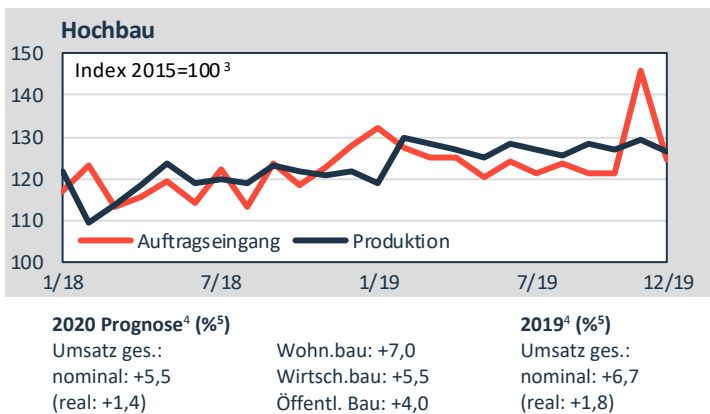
Hochbau

150
140
130
120
110
100

Index 2015=100$^3$

Auftragseingang
Produktion

1/18
7/18
1/19
7/19
12/19

2020 Prognose$^4$ (%$^5$)
Umsatz ges.:
nominal: +5,5
(real: +1,4)

Wohn.bau: +7,0
Wirtsch.bau: +5,5
Öffentl. Bau: +4,0

2019$^4$ (%$^5$)
Umsatz ges.:
nominal: +6,7
(real: +1,8)